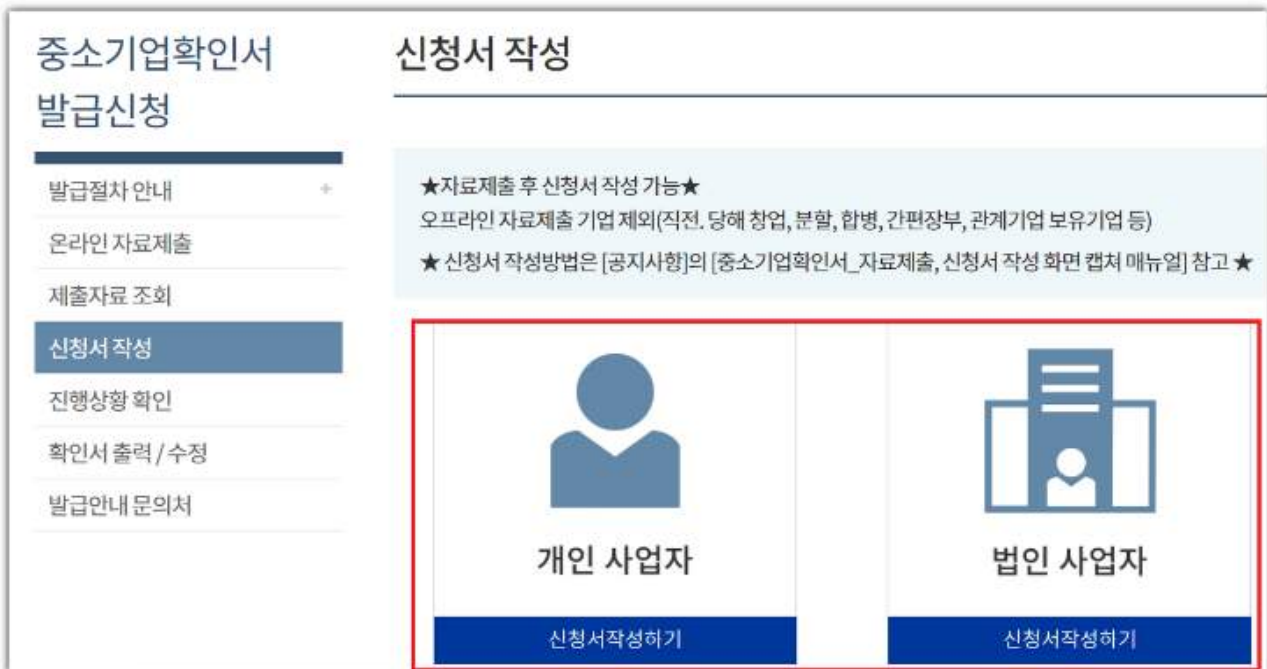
중소기업확인서 발급신청

발급절차 안내 +

온라인 자료제출

제출자료 조회

신청서 작성

진행상황 확인

확인서 출력 / 수정

발급안내 문의처

신청서 작성

★자료제출 후 신청서 작성 가능★
오프라인 자료제출 기업 제외(직전. 당해 창업, 분할, 합병, 간편장부, 관계기업 보유기업 등)
★ 신청서 작성방법은 [공지사항]의 [중소기업확인서_자료제출, 신청서 작성 화면 캡쳐 매뉴얼] 참고 ★

개인 사업자

신청서작성하기

법인 사업자

신청서작성하기